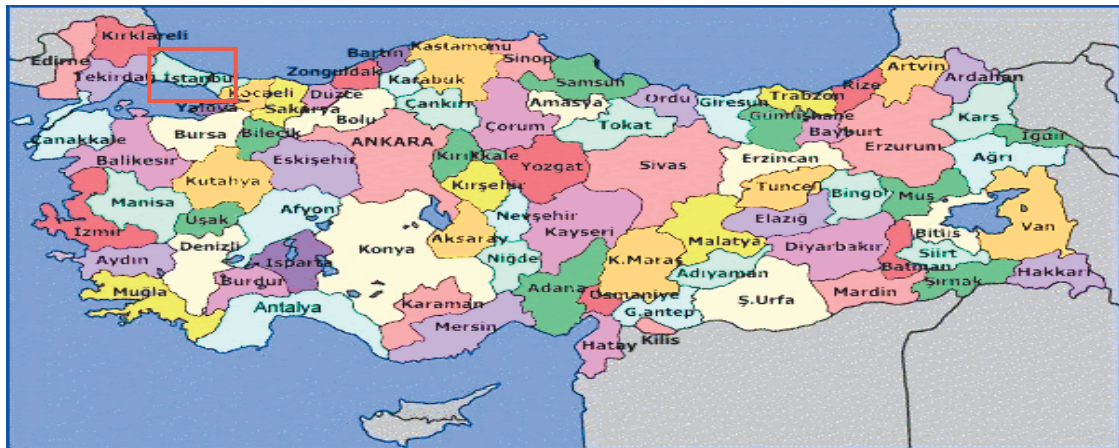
Kırklareli
Edirne
Tekirdağ
İstanbul
Bartın
Kastamonu
Zonguldak
Sinop
Karabük
Samsun
Artvin
Ardahan
Rize
Kocaeli
Düzce
Sakarya
Bolu
Çankırı
Amasya
Ordu
Giresun
Trabzon
Gümüşhane
Kars
Iğdır
Yalova
Çanakkale
Bursa
Bilecik
ANKARA
Çorum
Tokat
Bayburt
Erzurum
Ağrı
Balıkesir
Eskişehir
Kırıkkale
Yozgat
Sivas
Erzincan
Kütahya
Kırşehir
Tunceli
Bingöl
Muş
Manisa
Uşak
Afyon
Nevşehir
Elazığ
Bitlis
Van
İzmir
Denizli
Konya
Aksaray
Kayseri
Malatya
Diyarbakır
Siirt
Aydın
Isparta
Niğde
K.Maraş
Adıyaman
Batman
Hakkari
Muğla
Burdur
Adana
Osmaniye
Ş.Urfa
Mardin
Şırnak
Antalya
Karaman
Mersin
G.antep
Hatay
Kilis